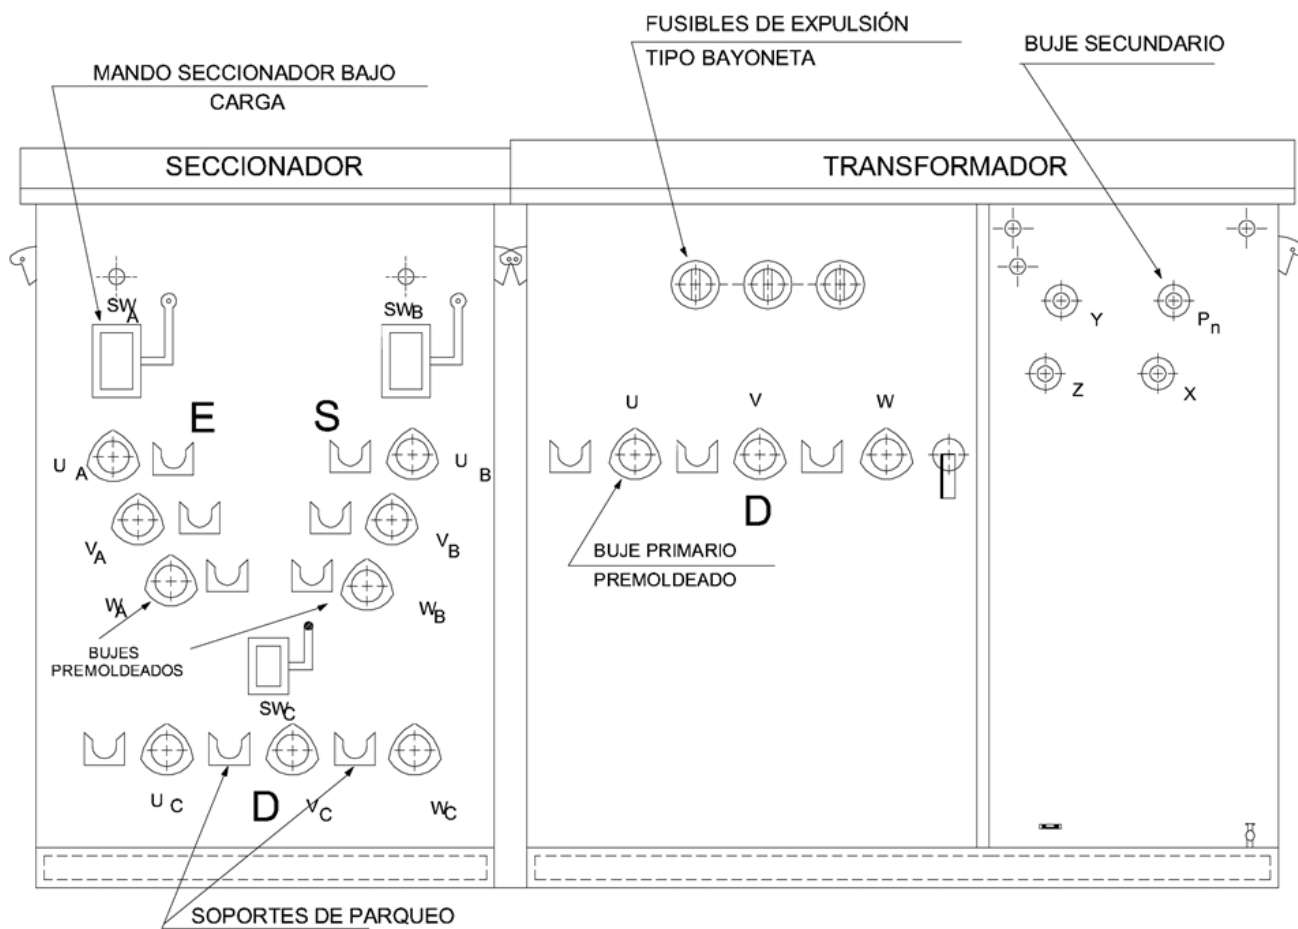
FUSIBLES DE EXPULSIÓN
TIPO BAYONETA

BUJE SECUNDARIO

MANDO SECCIONADOR BAJO
CARGA

SECCIONADOR

TRANSFORMADOR

$SW_A$

$SW_B$

Y

$P_n$

Z

X

E

S

U

V

W

$U_A$

$U_B$

D

$V_A$

$V_B$

BUJE PRIMARIO
PREMOLDEADO

$W_A$

$W_B$

BUJES
PREMOLDEADOS

$SW_C$

$U_C$

D

$V_C$

$W_C$

SOPORTES DE PARQUEO